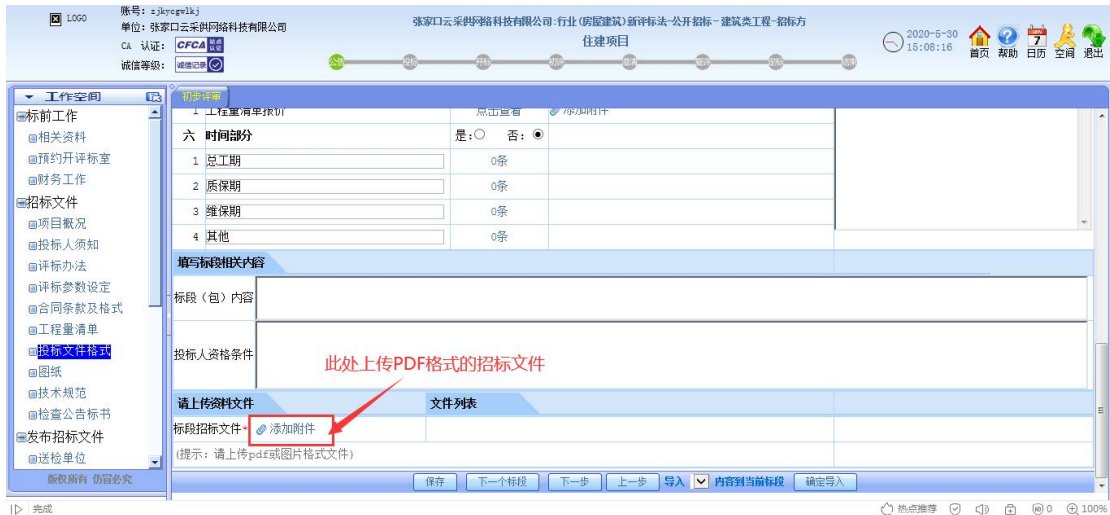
LOGO
账号：zjkycgwlkj
单位：张家口云采供网络科技有限公司
CA 认证：CFCA
诚信等级：诚信记录

张家口云采供网络科技有限公司:行业(房屋建筑)新评标法-公开招标-建筑类工程-招标方
住建项目

公告 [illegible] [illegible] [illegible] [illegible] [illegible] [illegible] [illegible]

2020-5-30
15:08:16
首页 帮助 日历 空间 退出

工作空间
标前工作
相关资料
预约开评标室
财务工作
招标文件
项目概况
投标人须知
评标办法
评标参数设定
合同条款及格式
工程量清单
投标文件格式
图纸
技术规范
检查公告标书
发布招标文件
送检单位
版权所有 仿冒必究

初步评审

| 1 | 工程量清单报价 | 点击查看 | 添加附件 |
|---|---|---|---|
| 六 | 时间部分 | 是：○ 否：◉ | |
| 1 | 总工期 | 0条 | |
| 2 | 质保期 | 0条 | |
| 3 | 维保期 | 0条 | |
| 4 | 其他 | 0条 | |

填写标段相关内容
标段（包）内容
投标人资格条件
此处上传PDF格式的招标文件
请上传资料文件
文件列表
标段招标文件* 添加附件
(提示：请上传pdf或图片格式文件)

保存 下一个标段 下一步 上一步 导入 内容到当前标段 确定导入

完成
热点推荐 0 100%